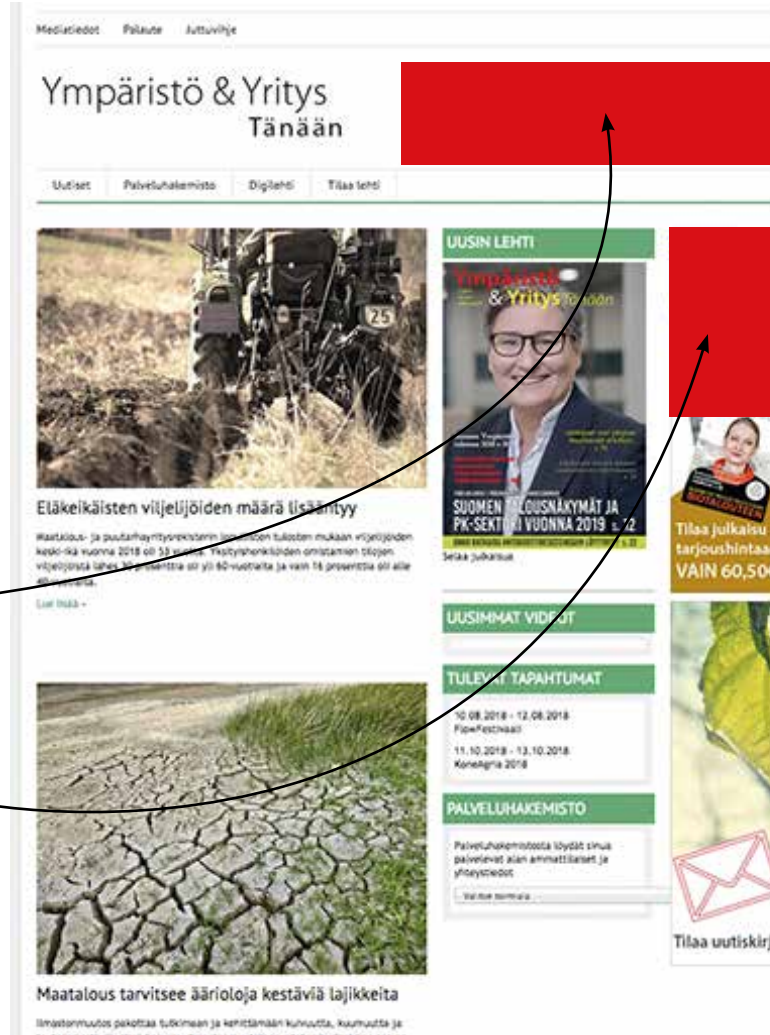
Mediatiedot Palaute Juttuvihje

Ympäristö & Yritys Tänään

Uutiset Palveluhakemisto Digilehti Tilaa lehti

Eläkeikäisten viljelijöiden määrä lisääntyy

Maatalous- ja puutarhayritysrekisterin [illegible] tulosten mukaan viljelijöiden keski-ikä vuonna 2018 oli 53 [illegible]. Yksityishenkilöiden omistamien tilojen viljelijöistä lähes 30 prosenttia oli yli 60-vuotiaita ja vain 16 prosenttia oli alle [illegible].

Lue lisää »

Maatalous tarvitsee äärioloja kestäviä lajikkeita

Ilmastonmuutos pakottaa tutkimaan ja kehittämään kuivuutta, kuumuutta ja

UUSIN LEHTI

Ympäristö & Yritys Tänään

SUOMEN TALOUSNÄKYMÄT JA PK-SEKTORI VUONNA 2019 s. 12

Selaa julkaisua

UUSIMMAT VIDEOT

TULEVAT TAPAHTUMAT

10.08.2018 - 12.08.2018 FlowFestivaali

11.10.2018 - 13.10.2018 Koneagria 2018

PALVELUHAKEMISTO

Palveluhakemistosta löydät sinua palvelevat alan ammattilaiset ja yhteystiedot

Valitse kerrmaia

Tilaa julkaisu tarjoushintaa VAIN 60,50

Tilaa uutiskirj